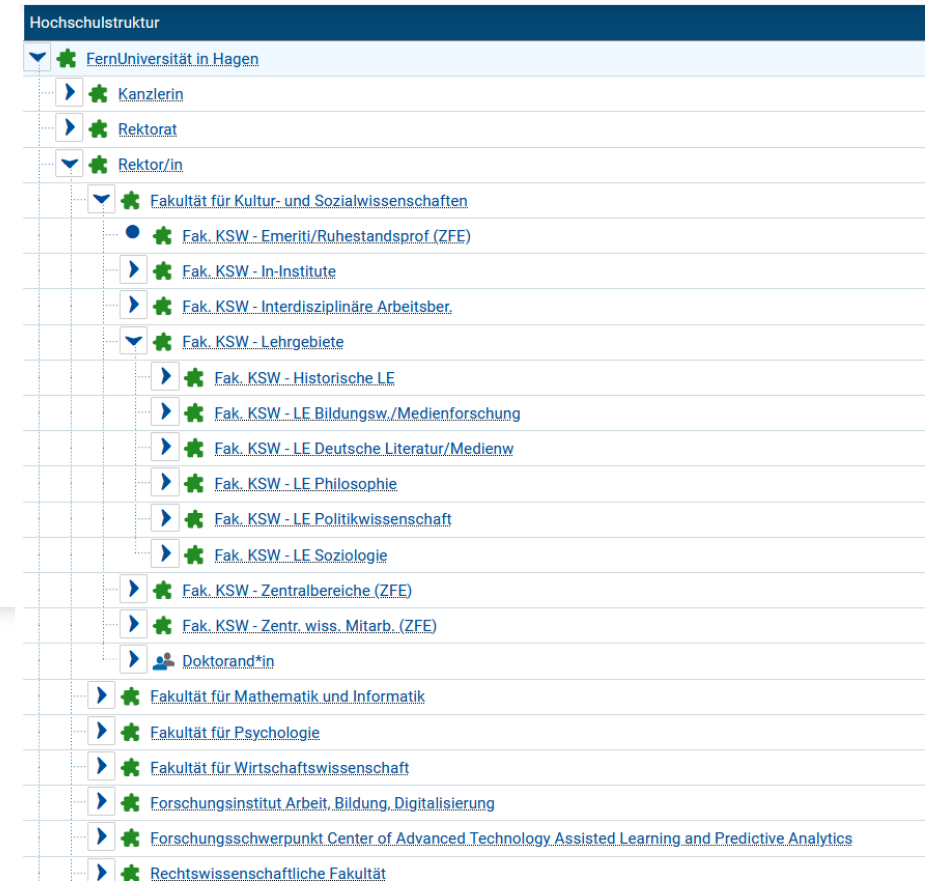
Hochschulstruktur

FernUniversität in Hagen

Kanzlerin

Rektorat

Rektor/in

Fakultät für Kultur- und Sozialwissenschaften

Fak. KSW - Emeriti/Ruhestandsprof (ZFE)

Fak. KSW - In-Institute

Fak. KSW - Interdisziplinäre Arbeitsber.

Fak. KSW - Lehrgebiete

Fak. KSW - Historische LE

Fak. KSW - LE Bildungsw./Medienforschung

Fak. KSW - LE Deutsche Literatur/Medienw

Fak. KSW - LE Philosophie

Fak. KSW - LE Politikwissenschaft

Fak. KSW - LE Soziologie

Fak. KSW - Zentralbereiche (ZFE)

Fak. KSW - Zentr. wiss. Mitarb. (ZFE)

Doktorand*in

Fakultät für Mathematik und Informatik

Fakultät für Psychologie

Fakultät für Wirtschaftswissenschaft

Forschungsinstitut Arbeit, Bildung, Digitalisierung

Forschungsschwerpunkt Center of Advanced Technology Assisted Learning and Predictive Analytics

Rechtswissenschaftliche Fakultät